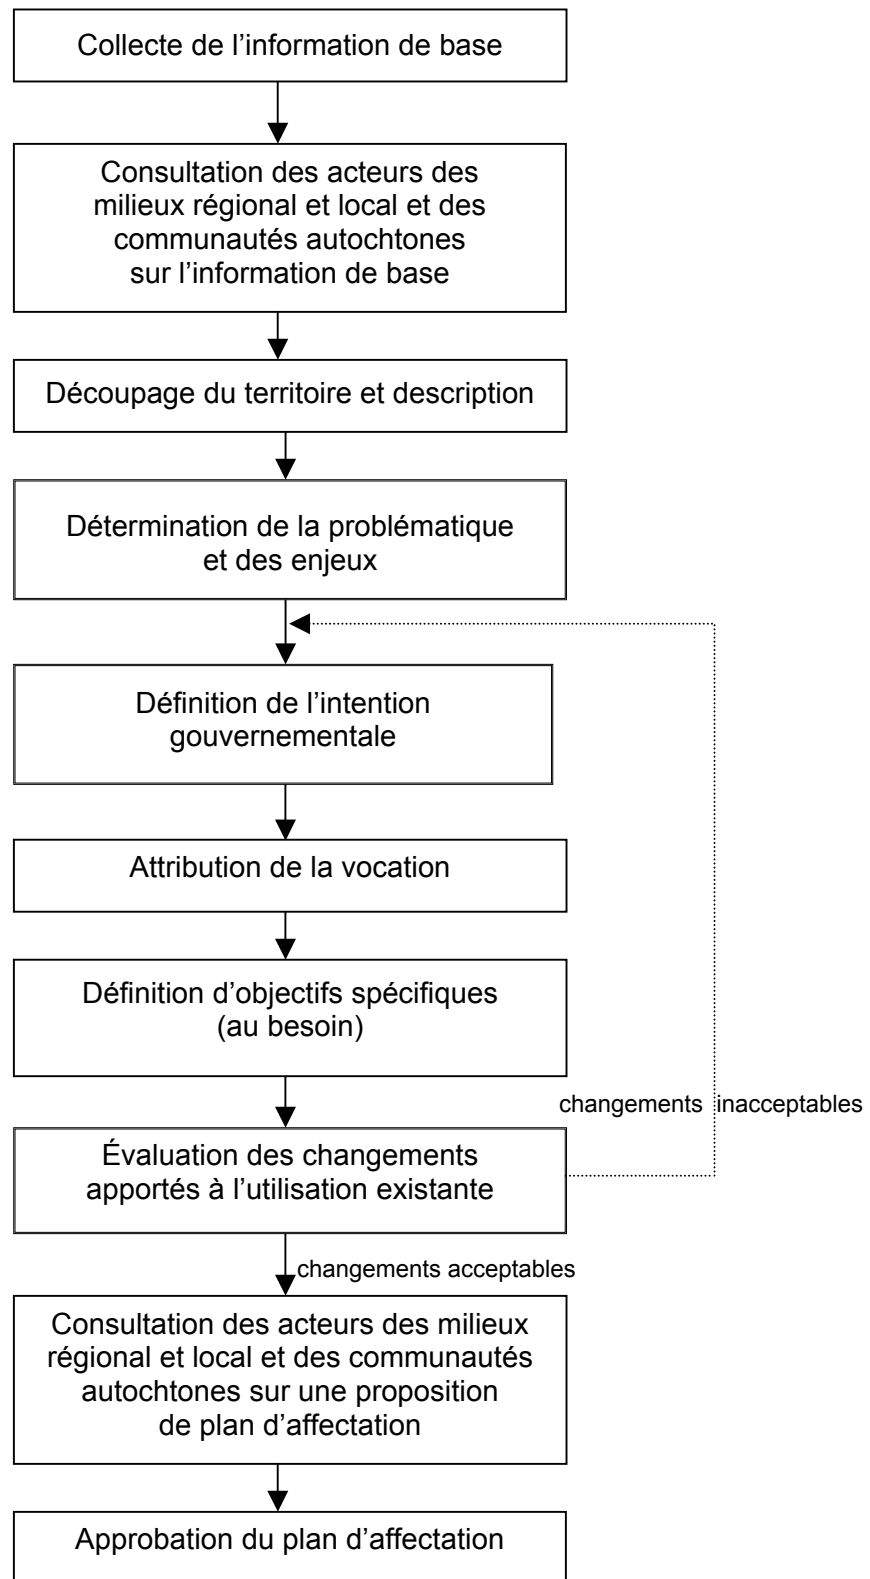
Collecte de l’information de base

Consultation des acteurs des milieux régional et local et des communautés autochtones sur l’information de base

Découpage du territoire et description

Détermination de la problématique et des enjeux

Définition de l’intention gouvernementale

Attribution de la vocation

Définition d’objectifs spécifiques (au besoin)

changements inacceptables

Évaluation des changements apportés à l’utilisation existante

changements acceptables

Consultation des acteurs des milieux régional et local et des communautés autochtones sur une proposition de plan d’affectation

Approbation du plan d’affectation